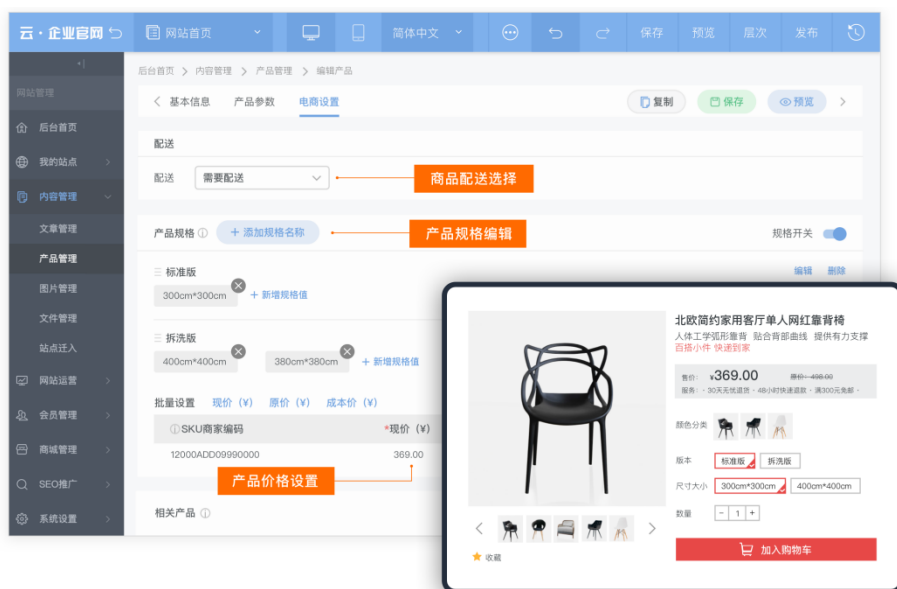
云 · 企业官网

网站首页

简体中文

保存 预览 层次 发布

网站管理

后台首页
我的站点
内容管理
文章管理
产品管理
图片管理
文件管理
站点迁入
网站运营
会员管理
商城管理
SEO推广
系统设置

后台首页 > 内容管理 > 产品管理 > 编辑产品

< 基本信息 产品参数 电商设置

复制 保存 预览

配送

配送 需要配送

商品配送选择

产品规格 ⓘ + 添加规格名称

产品规格编辑

规格开关

标准版

编辑 删除

300cm*300cm + 新增规格值

拆洗版

400cm*400cm 380cm*380cm + 新增规格值

批量设置 现价（¥） 原价（¥） 成本价（¥）

| ⓘSKU商家编码 | *现价（¥） |
|---|---|
| 12000ADD09990000 | 369.00 |

产品价格设置

相关产品 ⓘ

北欧简约家用客厅单人网红靠背椅

人体工学弧形靠背 贴合背部曲线 提供有力支撑

百搭小件 快速到家

售价：¥369.00 原价：496.00

服务：· 30天无忧退货 · 48小时快速退款 · 满300元免邮

颜色分类

版本 标准版 拆洗版

尺寸大小 300cm*300cm 400cm*400cm

数量 - 1 +

收藏

加入购物车